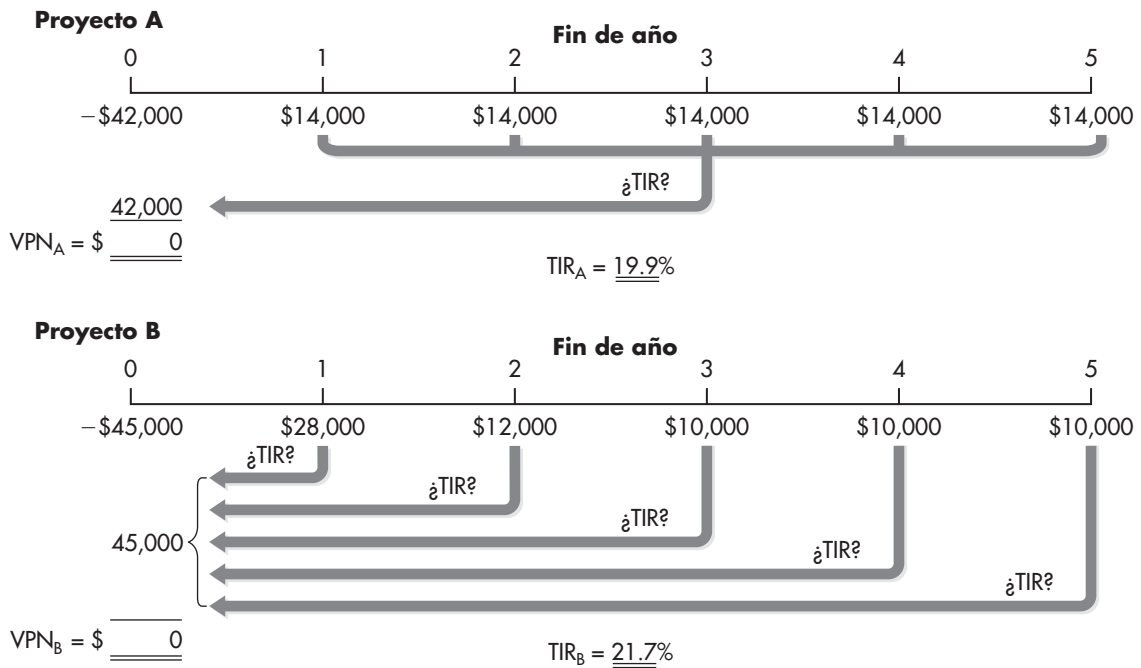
**Proyecto A**

Fin de año

0 1 2 3 4 5

−$42,000 $14,000 $14,000 $14,000 $14,000 $14,000

¿TIR?

42,000

$VPN_A$ = $ 0

$TIR_A$ = 19.9%

**Proyecto B**

Fin de año

0 1 2 3 4 5

−$45,000 $28,000 $12,000 $10,000 $10,000 $10,000

¿TIR?

¿TIR?

¿TIR?

¿TIR?

¿TIR?

45,000

$VPN_B$ = $ 0

$TIR_B$ = 21.7%